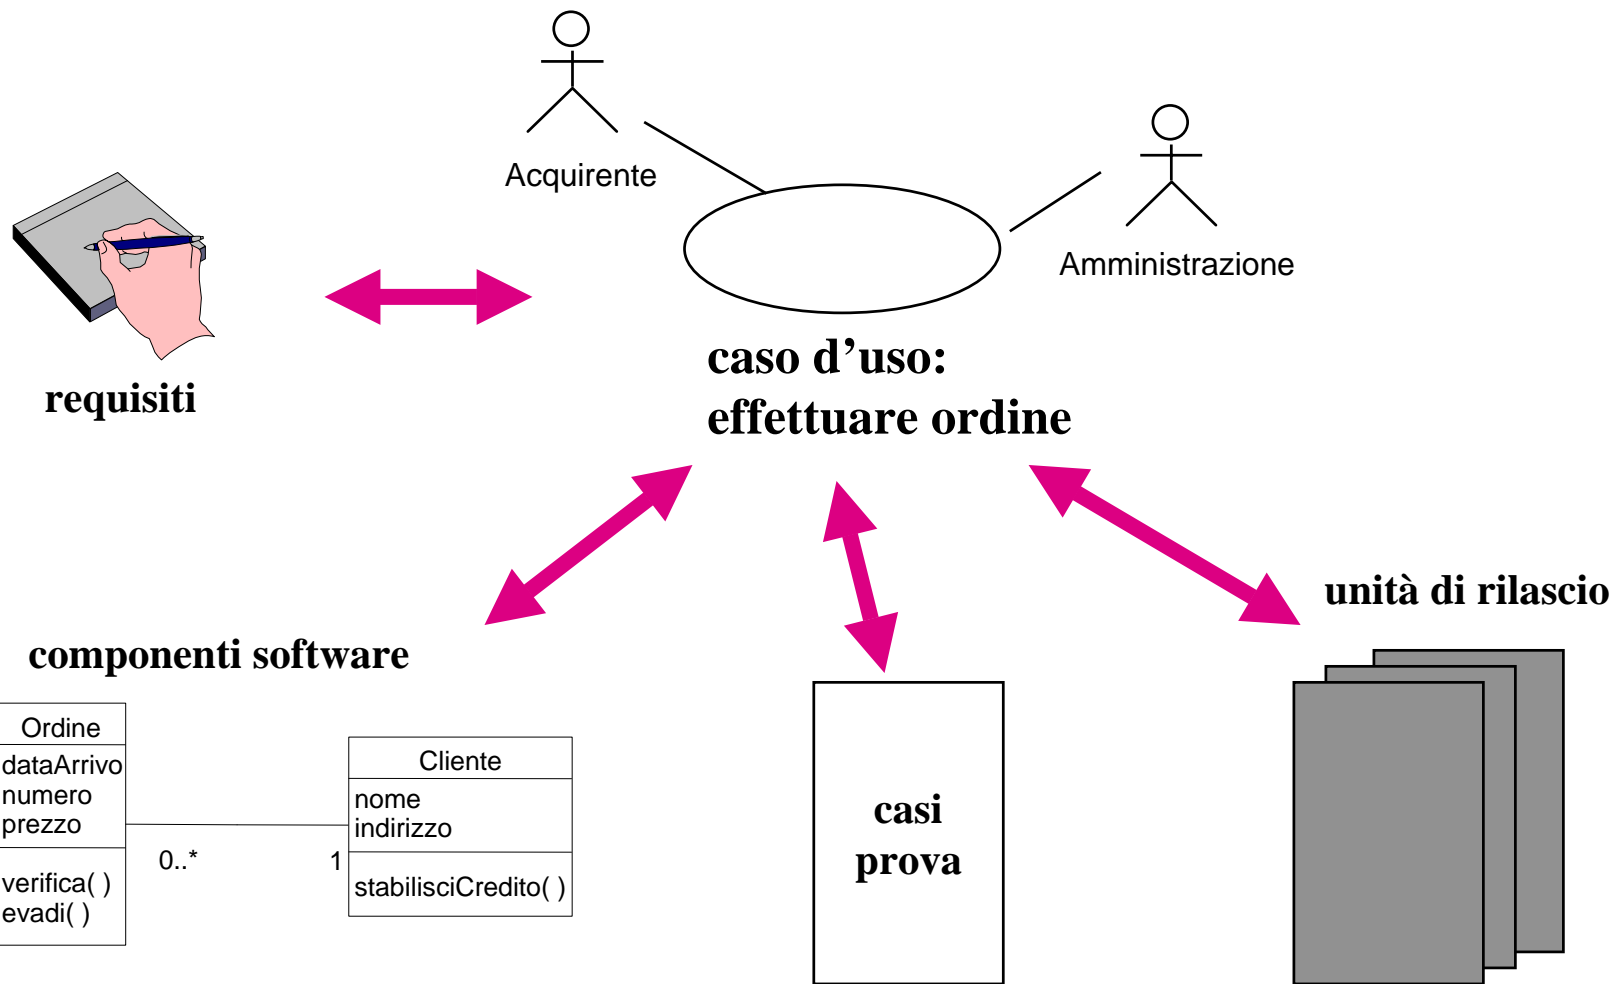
Acquirente

Amministrazione

requisiti

caso d’uso:
effettuare ordine

unità di rilascio

componenti software

Ordine
dataArrivo
numero
prezzo
verifica( )
evadi( )

0..*

1

Cliente
nome
indirizzo
stabilisciCredito( )

casi
prova